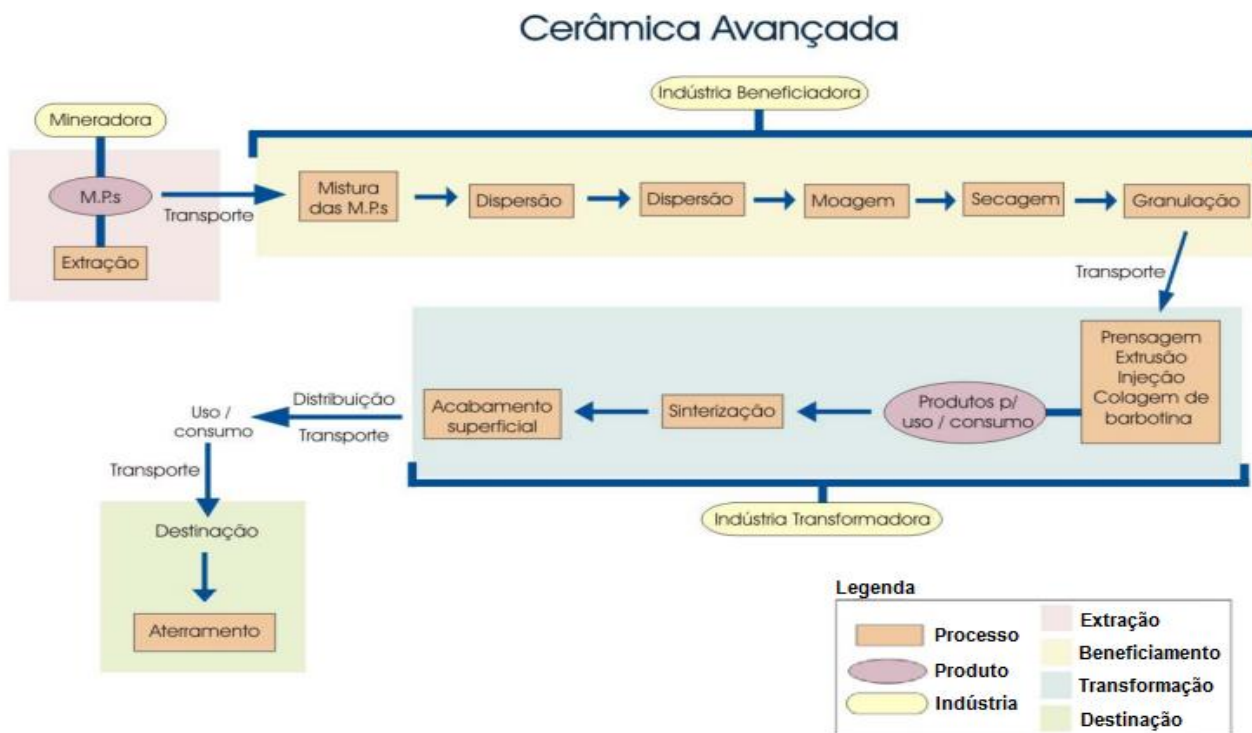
Cerâmica Avançada

Indústria Beneficiadora

Mineradora

M.P.s

Extração

Transporte

Mistura das M.P.s

Dispersão

Dispersão

Moagem

Secagem

Granulação

Transporte

Prensagem
Extrusão
Injeção
Colagem de barbotina

Produtos p/ uso / consumo

Sinterização

Acabamento superficial

Distribuição

Transporte

Uso / consumo

Transporte

Indústria Transformadora

Destinação

Aterramento

Legenda

Processo

Produto

Indústria

Extração

Beneficiamento

Transformação

Destinação